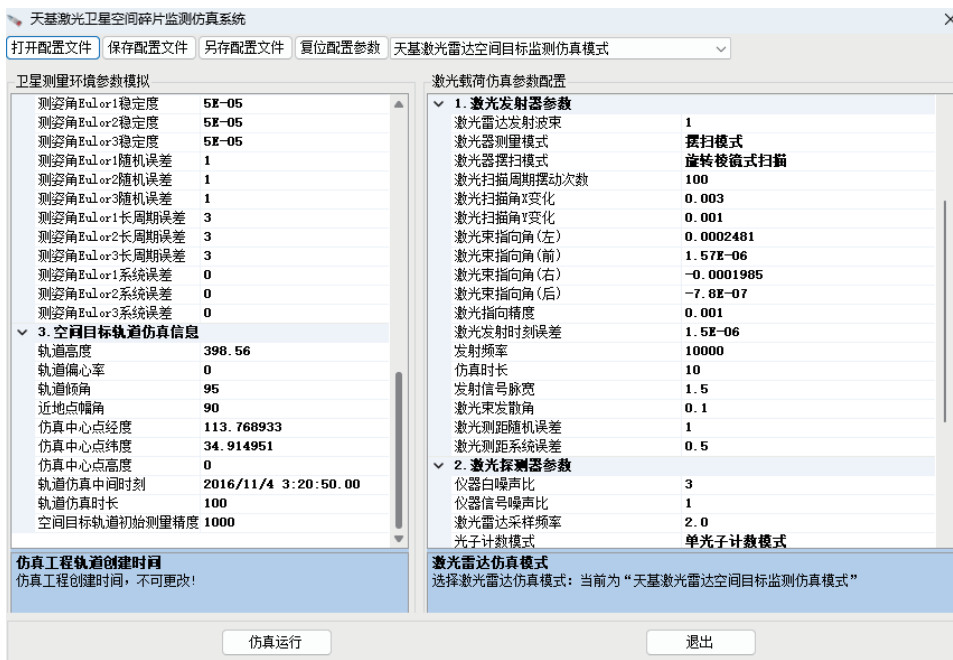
天基激光卫星空间碎片监测仿真系统

打开配置文件 保存配置文件 另存配置文件 复位配置参数 天基激光雷达空间目标监测仿真模式

卫星测量环境参数模拟

| | |
|---|---|
| 测姿角Eulor1稳定度 | 5E-05 |
| 测姿角Eulor2稳定度 | 5E-05 |
| 测姿角Eulor3稳定度 | 5E-05 |
| 测姿角Eulor1随机误差 | 1 |
| 测姿角Eulor2随机误差 | 1 |
| 测姿角Eulor3随机误差 | 1 |
| 测姿角Eulor1长周期误差 | 3 |
| 测姿角Eulor2长周期误差 | 3 |
| 测姿角Eulor3长周期误差 | 3 |
| 测姿角Eulor1系统误差 | 0 |
| 测姿角Eulor2系统误差 | 0 |
| 测姿角Eulor3系统误差 | 0 |
| 3.空间目标轨道仿真信息 | |
| 轨道高度 | 398.56 |
| 轨道偏心率 | 0 |
| 轨道倾角 | 95 |
| 近地点幅角 | 90 |
| 仿真中心点经度 | 113.768933 |
| 仿真中心点纬度 | 34.914951 |
| 仿真中心点高度 | 0 |
| 轨道仿真中间时刻 | 2016/11/4 3:20:50.00 |
| 轨道仿真时长 | 100 |
| 空间目标轨道初始测量精度 | 1000 |

仿真工程轨道创建时间
仿真工程创建时间，不可更改!

激光载荷仿真参数配置

| | |
|---|---|
| 1.激光发射器参数 | |
| 激光雷达发射波束 | 1 |
| 激光器测量模式 | 摆扫模式 |
| 激光器摆扫模式 | 旋转棱镜式扫描 |
| 激光扫描周期摆动次数 | 100 |
| 激光扫描角X变化 | 0.003 |
| 激光扫描角Y变化 | 0.001 |
| 激光束指向角(左) | 0.0002481 |
| 激光束指向角(前) | 1.57E-06 |
| 激光束指向角(右) | -0.0001985 |
| 激光束指向角(后) | -7.8E-07 |
| 激光指向精度 | 0.001 |
| 激光发射时刻误差 | 1.5E-06 |
| 发射频率 | 10000 |
| 仿真时长 | 10 |
| 发射信号脉宽 | 1.5 |
| 激光束发散角 | 0.1 |
| 激光测距随机误差 | 1 |
| 激光测距系统误差 | 0.5 |
| 2.激光探测器参数 | |
| 仪器白噪声比 | 3 |
| 仪器信号噪声比 | 1 |
| 激光雷达采样频率 | 2.0 |
| 光子计数模式 | 单光子计数模式 |

激光雷达仿真模式
选择激光雷达仿真模式：当前为“天基激光雷达空间目标监测仿真模式”

仿真运行 退出